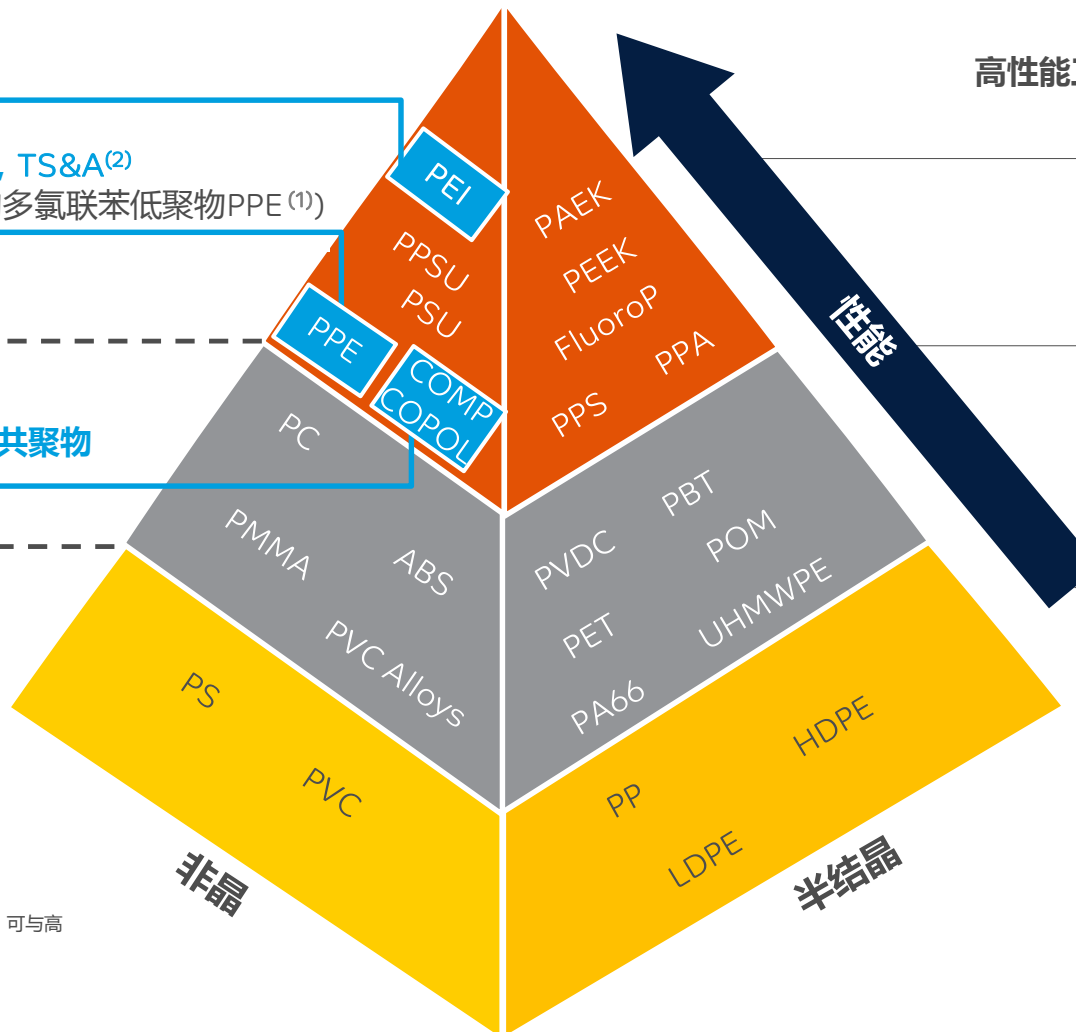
高性能

, TS&A$^{(2)}$
多氯联苯低聚物PPE$^{(1)}$)

共聚物

PEI
PPSU
PSU
PPE
COMP
COPOL

PAEK
PEEK
FluoroP
PPA
PPS

性能

PC
PMMA
ABS
PVC Alloys

PBT
PVDC
POM
PET
UHMWPE
PA66

PS
PVC

HDPE
PP
LDPE

非晶

半结晶

可与高